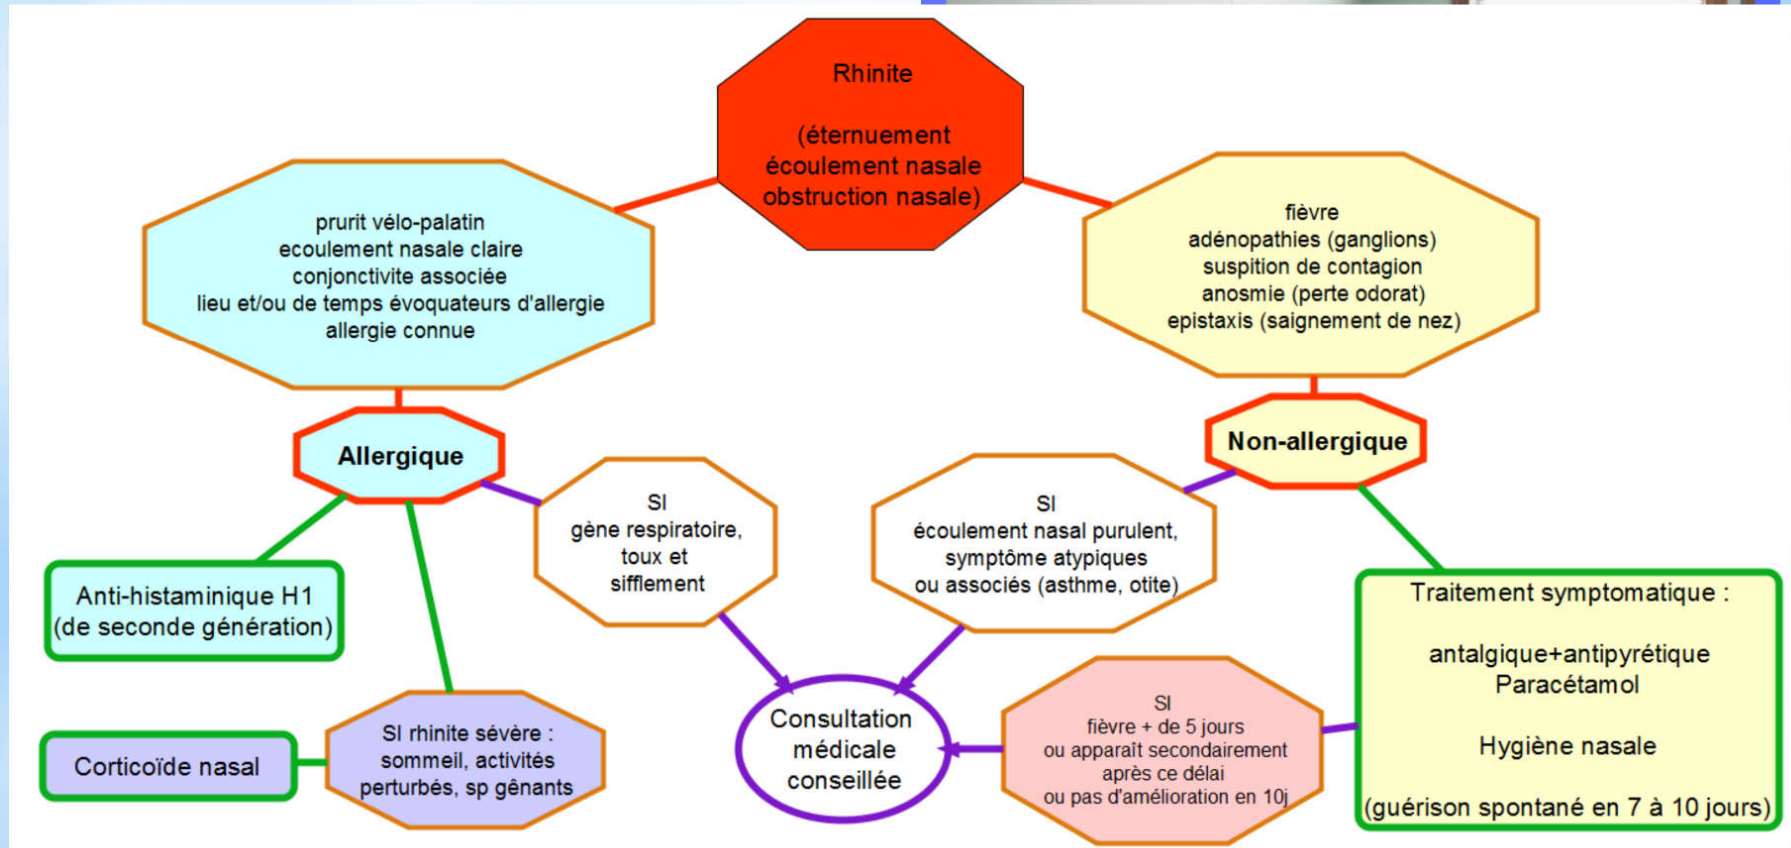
Rhinite

(éternuement écoulement nasale obstruction nasale)

prurit vélo-palatin
ecoulement nasale claire
conjonctivite associée
lieu et/ou de temps évoquateurs d'allergie
allergie connue

fièvre
adénopathies (ganglions)
suspition de contagion
anosmie (perte odorat)
epistaxis (saignement de nez)

Allergique

Non-allergique

Anti-histaminique H1 (de seconde génération)

SI gène respiratoire, toux et sifflement

SI écoulement nasal purulent, symptôme atypiques ou associés (asthme, otite)

Traitement symptomatique :

antalgique+antipyrétique
Paracétamol

Hygiène nasale

(guérison spontané en 7 à 10 jours)

Corticoïde nasal

SI rhinite sévère : sommeil, activités perturbés, sp gênants

Consultation médicale conseillée

SI
fièvre + de 5 jours
ou apparaît secondairement après ce délai
ou pas d'amélioration en 10j